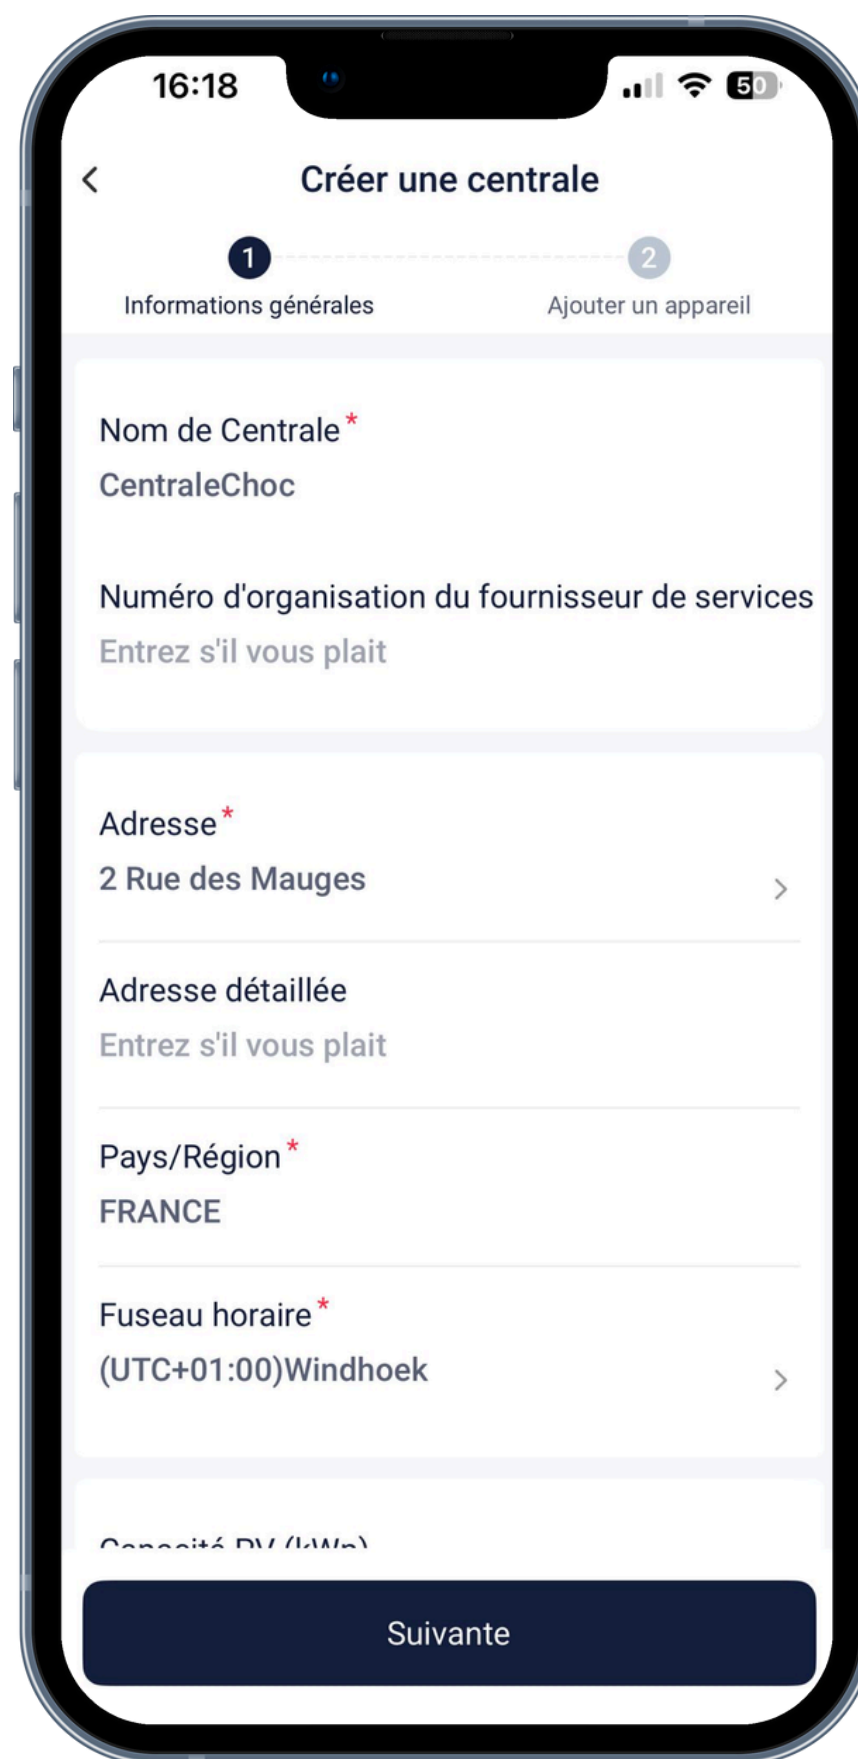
16:18

50

Créer une centrale

1
Informations générales

2
Ajouter un appareil

Nom de Centrale*
CentraleChoc

Numéro d'organisation du fournisseur de services
Entrez s'il vous plait

Adresse*
2 Rue des Mauges

Adresse détaillée
Entrez s'il vous plait

Pays/Région*
FRANCE

Fuseau horaire*
(UTC+01:00)Windhoek

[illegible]

Suivante